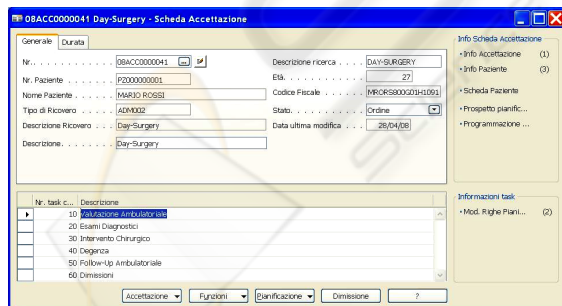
08ACC0000041 Day-Surgery - Scheda Accettazione

Generale | Durata

Nr. . . . . . . . . . . . . 08ACC0000041
Nr. Paziente . . . . . . . PZ000000001
Nome Paziente . . . . . MARIO ROSSI
Tipo di Ricovero . . . . ADM002
Descrizione Ricovero . . . Day-Surgery
Descrizione. . . . . . . . Day-Surgery

Descrizione ricerca . . . . DAY-SURGERY
Età. . . . . . . . . . . . . 27
Codice Fiscale . . . . . . MRORSS80OG01H091
Stato. . . . . . . . . . . Ordine
Data ultima modifica . . . 28/04/08

Info Scheda Accettazione
• Info Accettazione (1)
• Info Paziente (3)
• Scheda Paziente
• Prospetto pianific...
• Programmazione ...

| Nr. task c... | Descrizione |
|---|---|
| 10 | Valutazione Ambulatoriale |
| 20 | Esami Diagnostici |
| 30 | Intervento Chirurgico |
| 40 | Degenza |
| 50 | Follow-Up Ambulatoriale |
| 60 | Dimissioni |

Informazioni task
• Mod. Righe Piani... (2)

Accettazione | Funzioni | Pianificazione | Dimissione | ?